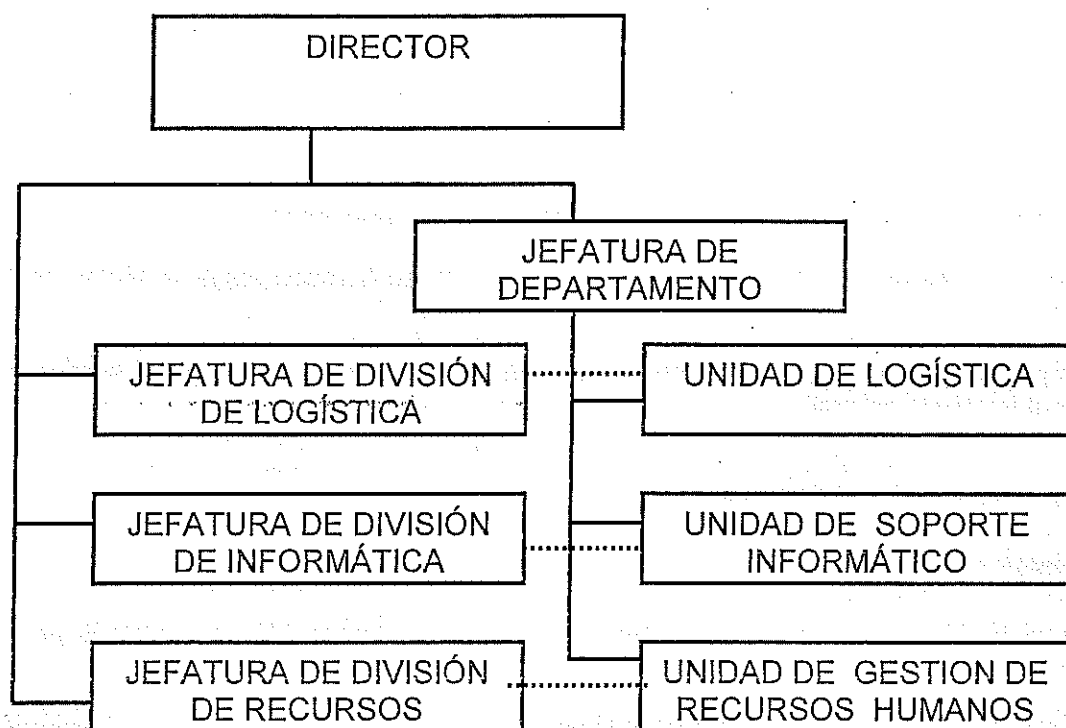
DIRECTOR

JEFATURA DE DEPARTAMENTO

JEFATURA DE DIVISIÓN DE LOGÍSTICA

UNIDAD DE LOGÍSTICA

JEFATURA DE DIVISIÓN DE INFORMÁTICA

UNIDAD DE SOPORTE INFORMÁTICO

JEFATURA DE DIVISIÓN DE RECURSOS

UNIDAD DE GESTION DE RECURSOS HUMANOS